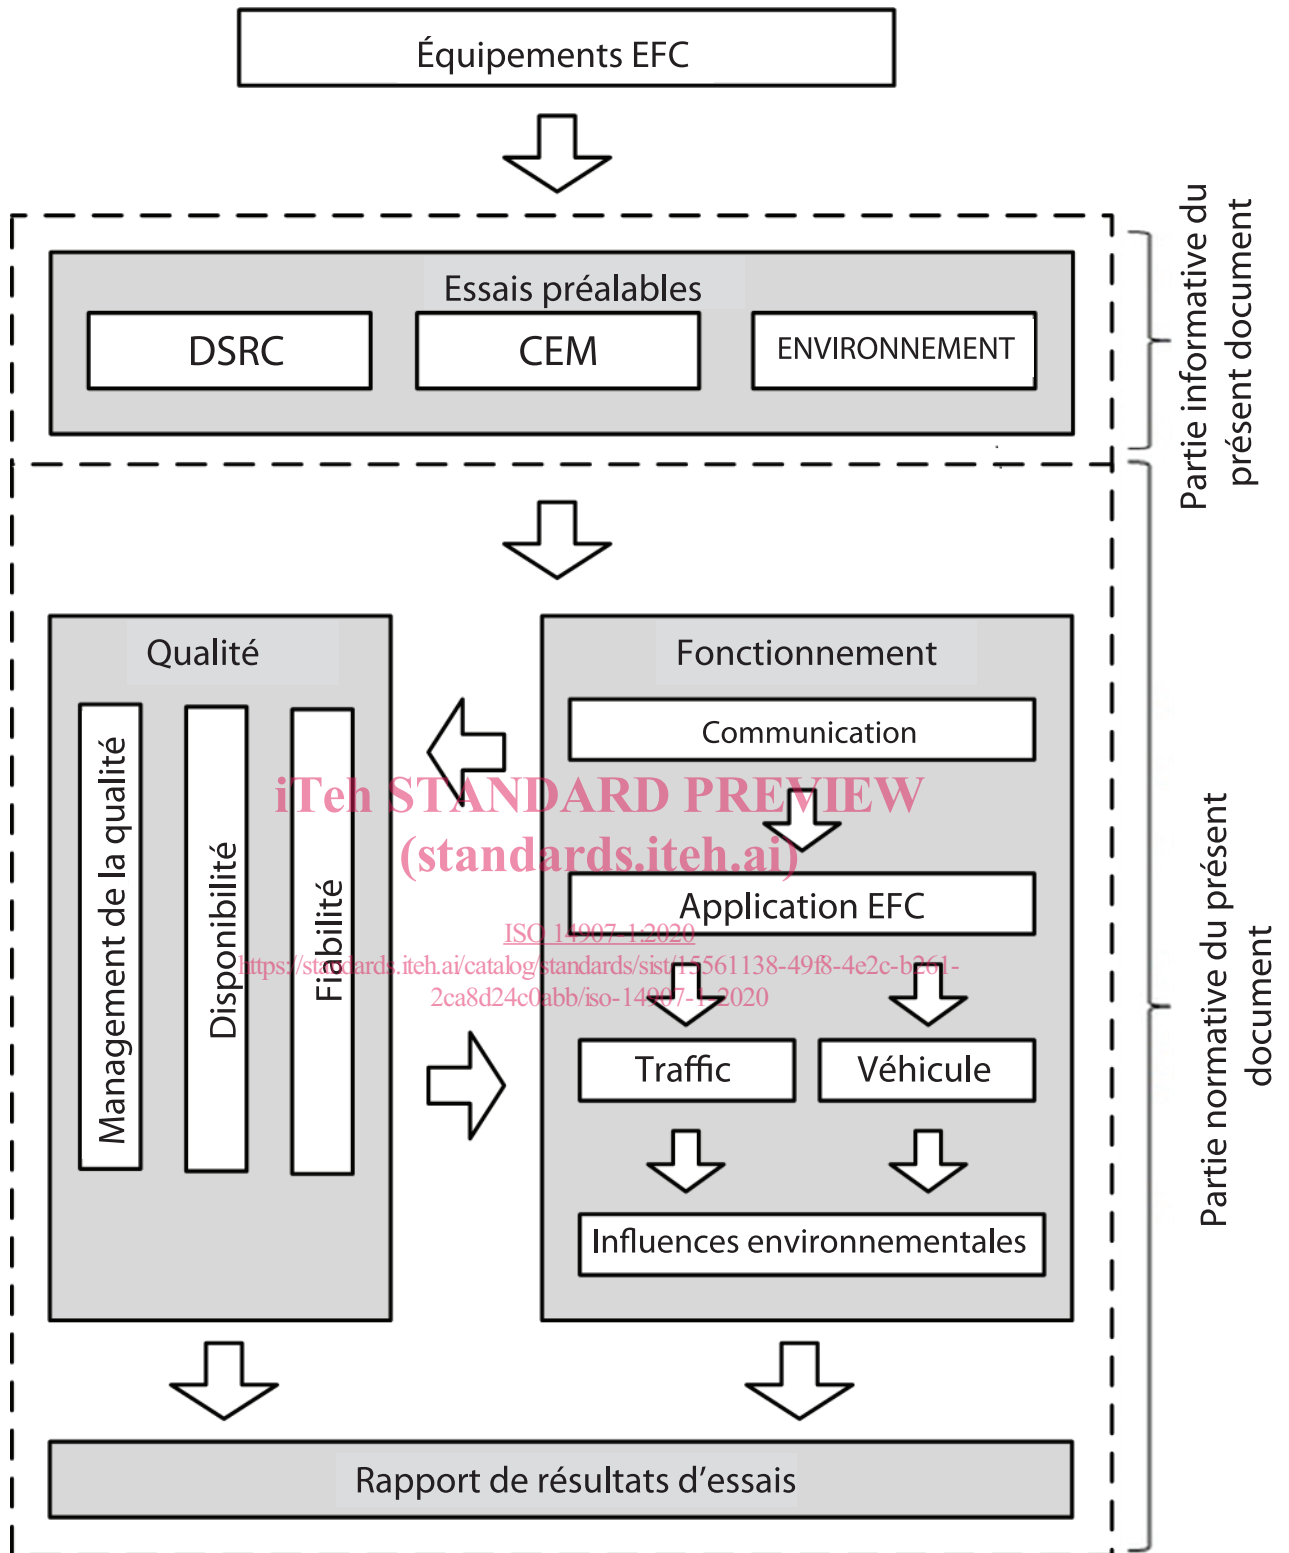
Équipements EFC

Essais préalables

DSRC

CEM

ENVIRONNEMENT

Partie informative du présent document

Qualité

Management de la qualité

Disponibilité

Fiabilité

Fonctionnement

Communication

iTeh STANDARD PREVIEW
(standards.iteh.ai)

Application EFC

ISO 14907-1:2020
https://standards.iteh.ai/catalog/standards/sist/15561138-49f8-4e2c-b261-2ca8d24c0abb/iso-14907-1-2020

Traffic

Véhicule

Influences environnementales

Partie normative du présent document

Rapport de résultats d'essais